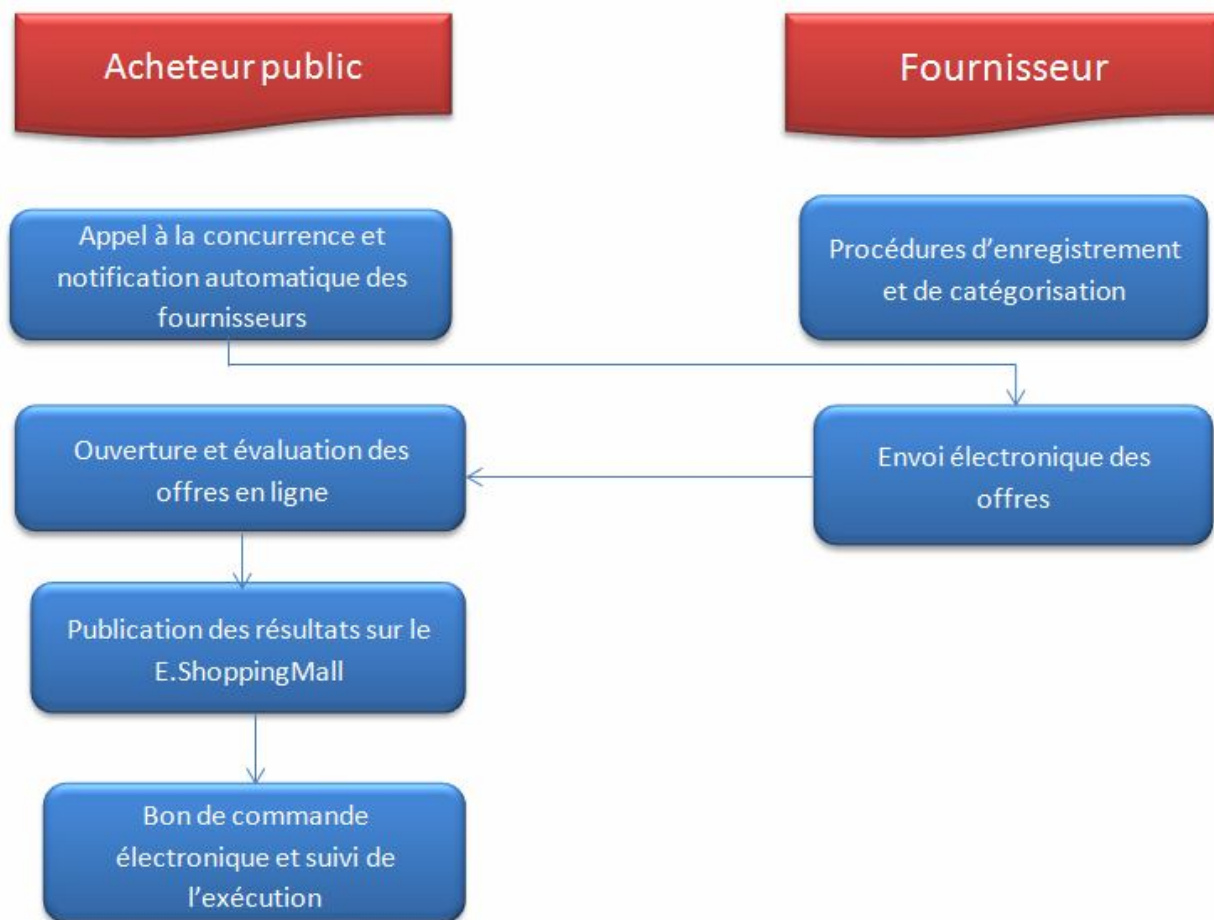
Acheteur public

Fournisseur

Appel à la concurrence et notification automatique des fournisseurs

Procédures d'enregistrement et de catégorisation

Ouverture et évaluation des offres en ligne

Envoi électronique des offres

Publication des résultats sur le E.ShoppingMall

Bon de commande électronique et suivi de l'exécution